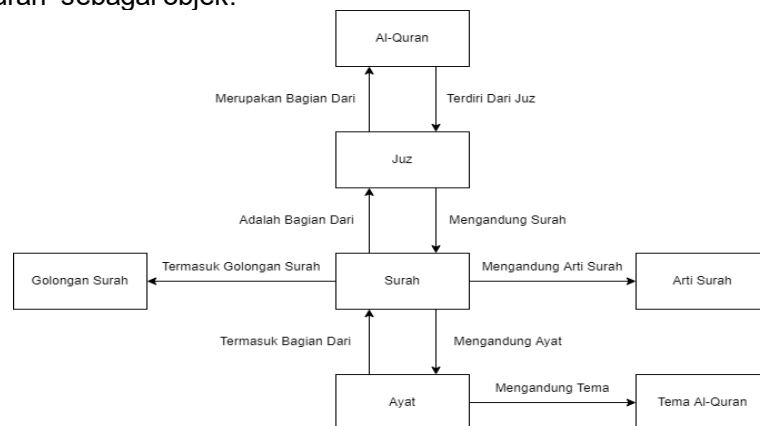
Quran" sebagai objek.

Al-Quran

Merupakan Bagian Dari

Terdiri Dari Juz

Juz

Adalah Bagian Dari

Mengandung Surah

Golongan Surah

Termasuk Golongan Surah

Surah

Mengandung Arti Surah

Arti Surah

Termasuk Bagian Dari

Mengandung Ayat

Ayat

Mengandung Tema

Tema Al-Quran